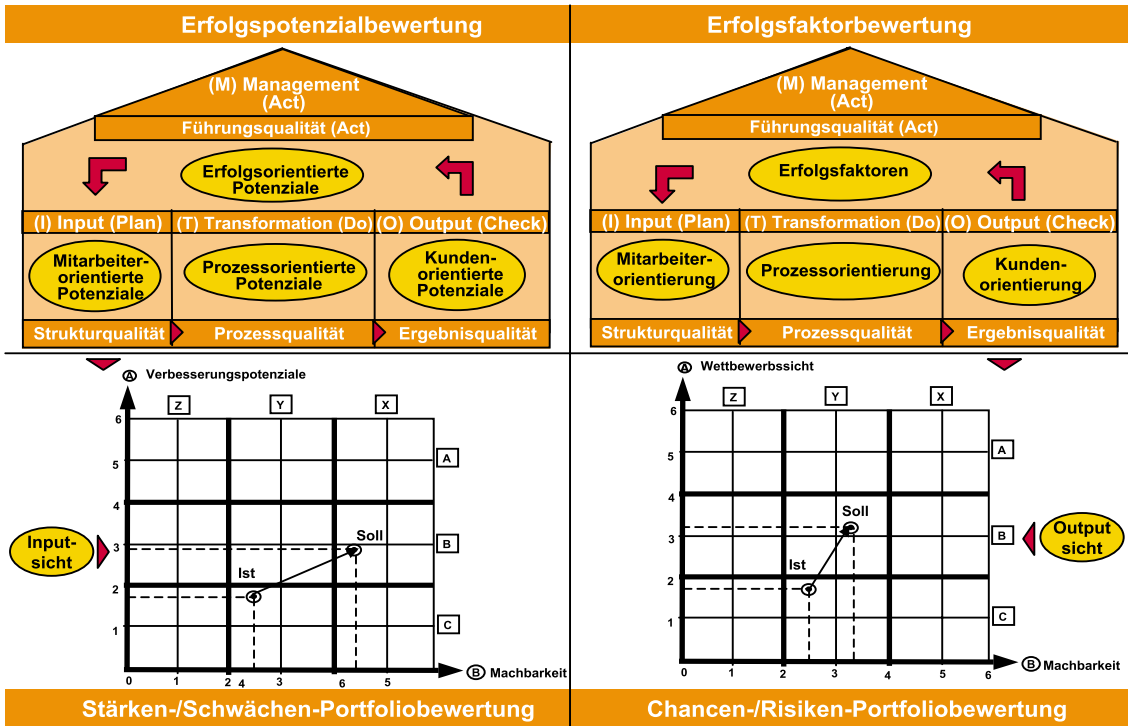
Erfolgspotenzialbewertung

(M) Management (Act)

Führungsqualität (Act)

Erfolgsorientierte Potenziale

(I) Input (Plan)
(T) Transformation (Do)
(O) Output (Check)

Mitarbeiterorientierte Potenziale
Prozessorientierte Potenziale
Kundenorientierte Potenziale

Strukturqualität
Prozessqualität
Ergebnisqualität

Erfolgsfaktorbewertung

(M) Management (Act)

Führungsqualität (Act)

Erfolgsfaktoren

(I) Input (Plan)
(T) Transformation (Do)
(O) Output (Check)

Mitarbeiterorientierung
Prozessorientierung
Kundenorientierung

Strukturqualität
Prozessqualität
Ergebnisqualität

A Verbesserungspotenziale

Z Y X

6
5
4
3
2
1
0

A
B
C

Inputsicht

Soll
Ist

0 1 2 4 3 6 5

B Machbarkeit

A Wettbewerbssicht

Z Y X

6
5
4
3
2
1
0

A
B
C

Output sicht

Soll
Ist

0 1 2 3 4 5 6

B Machbarkeit

Stärken-/Schwächen-Portfoliobewertung

Chancen-/Risiken-Portfoliobewertung